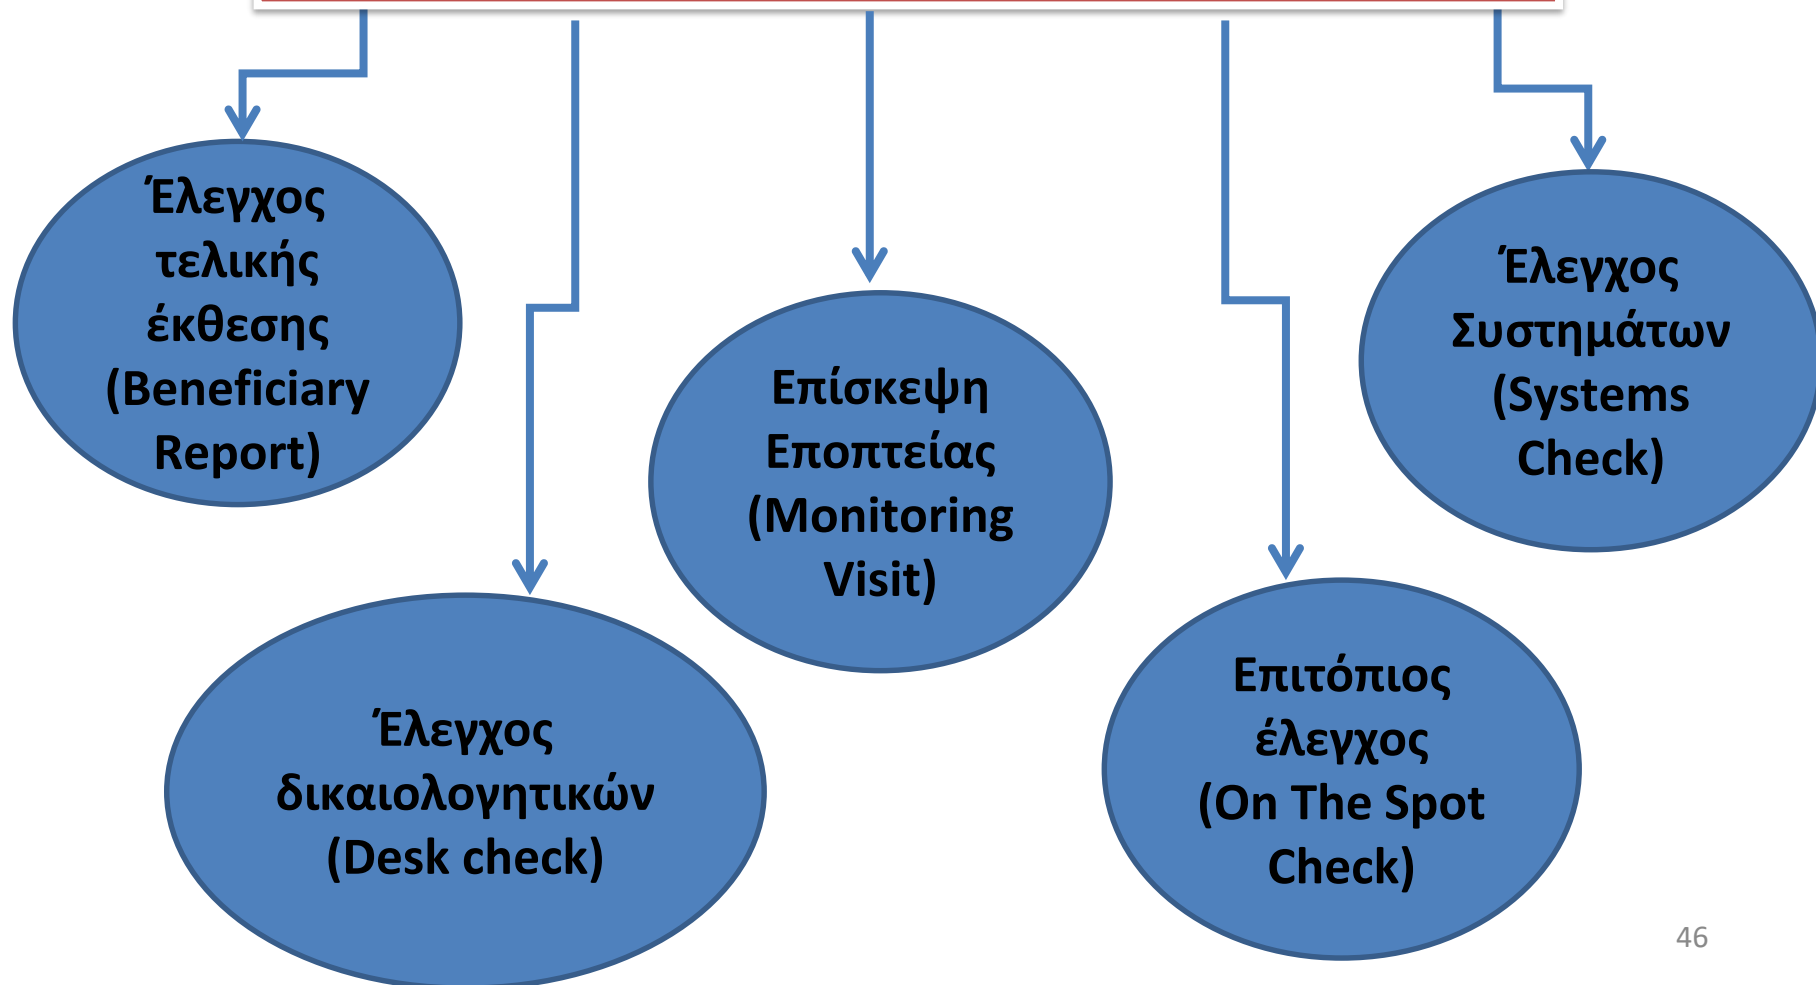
Έλεγχος τελικής έκθεσης (Beneficiary Report)

Έλεγχος δικαιολογητικών (Desk check)

Επίσκεψη Εποπτείας (Monitoring Visit)

Επιτόπιος έλεγχος (On The Spot Check)

Έλεγχος Συστημάτων (Systems Check)

46